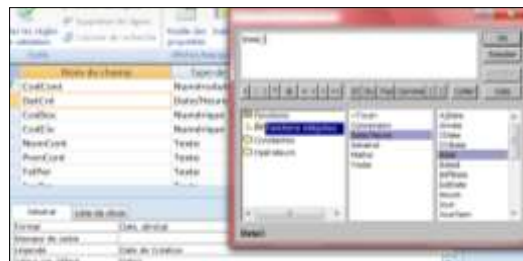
Nom du champ
CodCont
DatCré
CodBox
CodCle
NomCont
PrenCont
TelPer

Numérique
Date/Heure
Numérique
Numérique
Texte
Texte
Texte

Général
Liste de choix
Format
Masque de saisie
Légende

Date, général
Date de Création

Date()

Fonctions
Constantes
Opérateurs

<Tout>
Date/Heure
Général
Maths
Texte

Année
Date
Jour
Mois
Maintenant

OK
Annuler
Aide